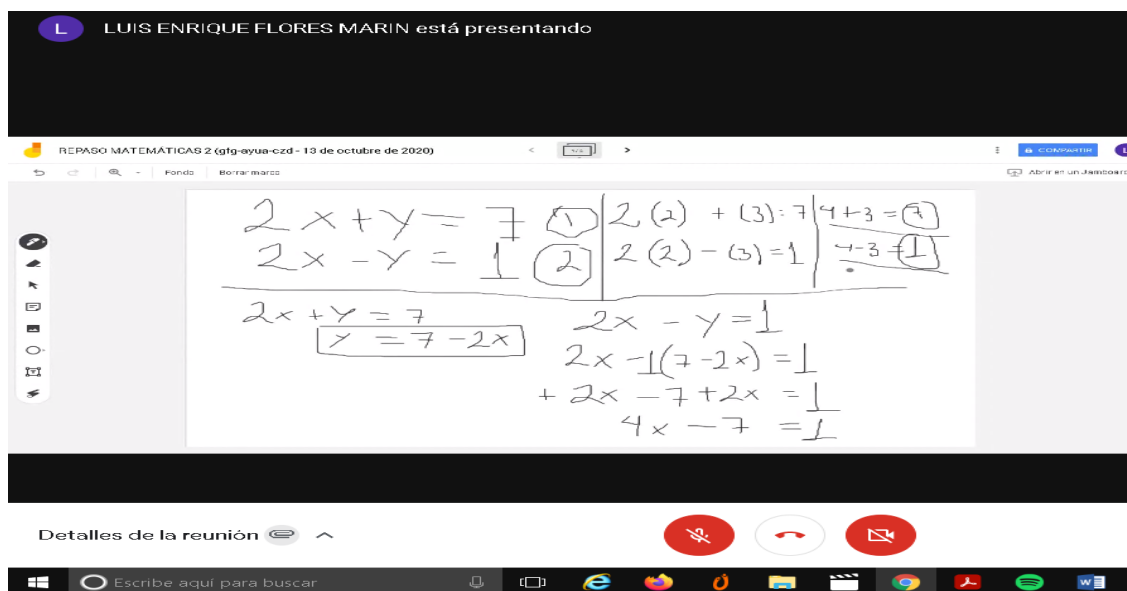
L LUIS ENRIQUE FLORES MARIN está presentando

REPASO MATEMÁTICAS 2 (gfg-ayua-czd - 13 de octubre de 2020)

1/1

COMPARTIR

Fondo Borrar marco

Abrir en un Jamboard

$2x + y = 7$ (1) | $2(2) + (3) = 7$ | $4+3=7$

$2x - y = 1$ (2) | $2(2) - (3) = 1$ | $4-3=1$

$2x + y = 7$

$y = 7 - 2x$

$2x - y = 1$

$2x - 1(7-2x) = 1$

$+2x - 7 + 2x = 1$

$4x - 7 = 1$

Detalles de la reunión

Escribe aquí para buscar